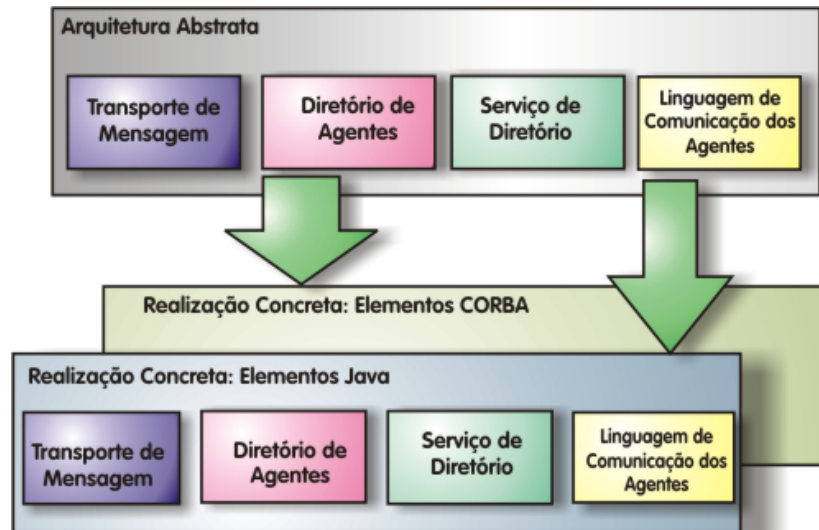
Arquitetura Abstrata

Transporte de Mensagem

Diretório de Agentes

Serviço de Diretório

Linguagem de Comunicação dos Agentes

Realização Concreta: Elementos CORBA

Realização Concreta: Elementos Java

Transporte de Mensagem

Diretório de Agentes

Serviço de Diretório

Linguagem de Comunicação dos Agentes